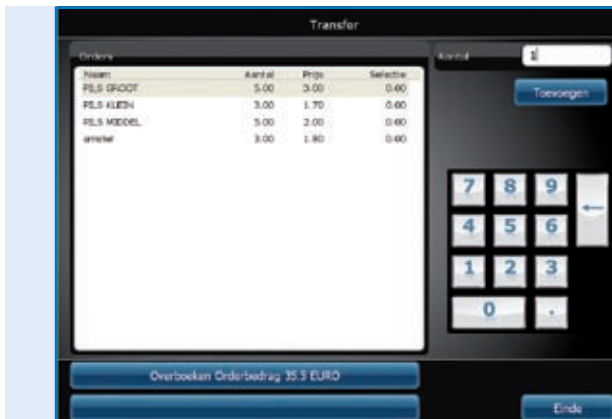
Transfer

Orders

| Naam | Aantal | Prijs | Selectie |
|---|---|---|---|
| PILS GROOT | 5.00 | 3.00 | 0.00 |
| PILS KLEIN | 3.00 | 1.70 | 0.00 |
| PILS MIDDEL | 5.00 | 2.00 | 0.00 |
| amstel | 3.00 | 1.80 | 0.00 |

Aantal 1

Toevoegen

7 8 9
4 5 6
1 2 3
0 .

←

Overboeken Orderbedrag 35.5 EURO

Einde